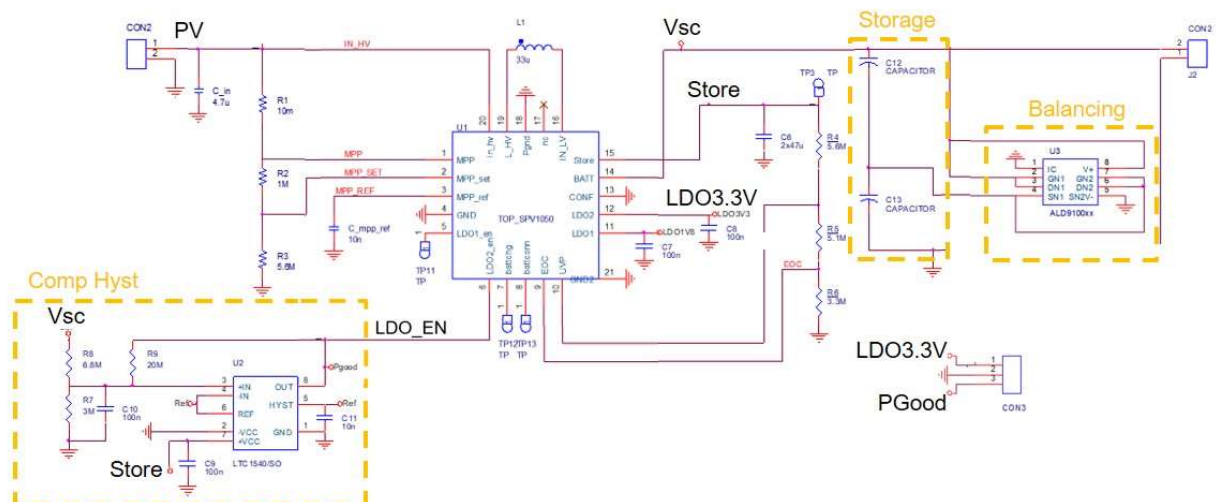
CON2
PV
1
2
C_in
4.7u
IN_HV
L1
33u
Vsc
Storage
CON2
2
1
J2
R1
10m
MPP
MPP_SET
MPP_REF
R2
1M
C_mpp_ref
10n
R3
5.6M
U1
20
19
18
17
16
In_hv
L_HV
Pgnd
nc
IN_LV
1 MPP
2 MPP_set
3 MPP_ref
4 GND
5 LDO1_en
Store 15
BATT 14
CONF 13
LDO2 12
LDO1 11
GND2 21
TOP_SPV1050
LDO2_en
battchg
battconn
EOC
UVP
6
7
8
9
10
TP11
TP
Store
TP3 TP
C6
2x47u
R4
5.6M
LDO3.3V
LDO3V3
LDO1V8
C8
100n
C7
100n
R5
5.1M
EOC
R6
3.3M
C12
CAPACITOR
C13
CAPACITOR
Balancing
U3
1 IC
2 GN1
3 DN1
4 SN1
V+ 8
GN2 7
DN2 6
SN2V- 5
ALD9100xx
Comp Hyst
Vsc
LDO_EN
TP12TP13
TP TP
R8
6.8M
R9
20M
R7
3M
C10
100n
U2
3 +IN
4 -IN
6 REF
7 -VCC
2 +VCC
OUT 8
HYST 5
GND 1
Pgood
Ref
Ref
C11
10n
LTC1540/SO
Store
C9
100n
LDO3.3V
1
2
3
PGood
CON3